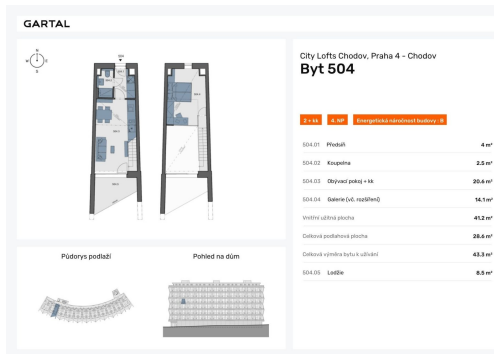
GARTAL

City Lofts Chodov, Praha 4 – Chodov

Byt 504

2 + kk

4. NP

Energetická náročnost budovy : B

| | | |
|---|---|---|
| 504.01 | Předsíň | 4 m² |
| 504.02 | Koupelna | 2.5 m² |
| 504.03 | Obývací pokoj + kk | 20.6 m² |
| 504.04 | Galerie (vč. rozšíření) | 14.1 m² |
| | Vnitřní užitná plocha | 41.2 m² |
| | Celková podlahová plocha | 28.6 m² |
| | Celková výměra bytu k užívání | 43.3 m² |
| 504.05 | Lodžie | 8.5 m² |

Půdorys podlaží

Pohled na dům

N
W E
S